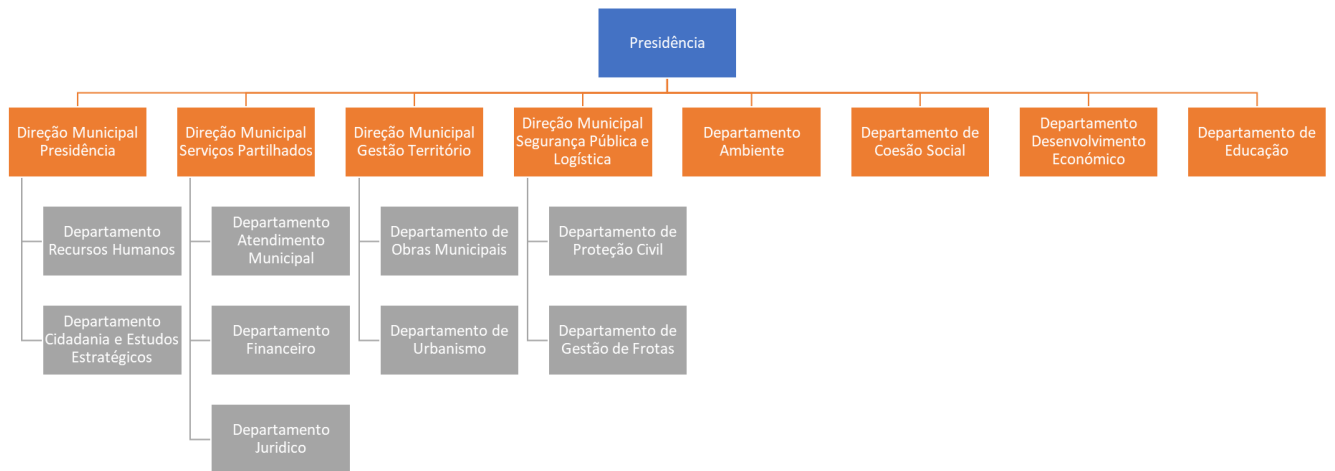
Presidência

Direção Municipal Presidência

Departamento Recursos Humanos

Departamento Cidadania e Estudos Estratégicos

Direção Municipal Serviços Partilhados

Departamento Atendimento Municipal

Departamento Financeiro

Departamento Juridico

Direção Municipal Gestão Território

Departamento de Obras Municipais

Departamento de Urbanismo

Direção Municipal Segurança Pública e Logística

Departamento de Proteção Civil

Departamento de Gestão de Frotas

Departamento Ambiente

Departamento de Coesão Social

Departamento Desenvolvimento Económico

Departamento de Educação